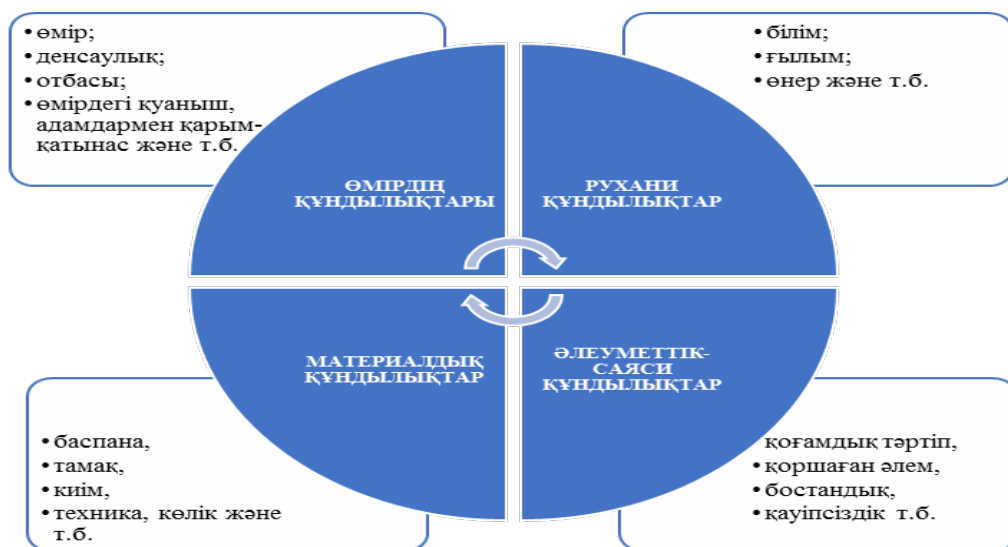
• өмір;
• денсаулық;
• отбасы;
• өмірдегі қуаныш, адамдармен қарым-қатынас және т.б.

• білім;
• ғылым;
• өнер және т.б.

ӨМІРДІҢ ҚҰНДЫЛЫҚТАРЫ

РУХАНИ ҚҰНДЫЛЫҚТАР

МАТЕРИАЛДЫҚ ҚҰНДЫЛЫҚТАР

ӘЛЕУМЕТТІК-САЯСИ ҚҰНДЫЛЫҚТАР

• баспана,
• тамақ,
• киім,
• техника, көлік және т.б.

• қоғамдық тәртіп,
• қоршаған әлем,
• бостандық,
• қауіпсіздік т.б.